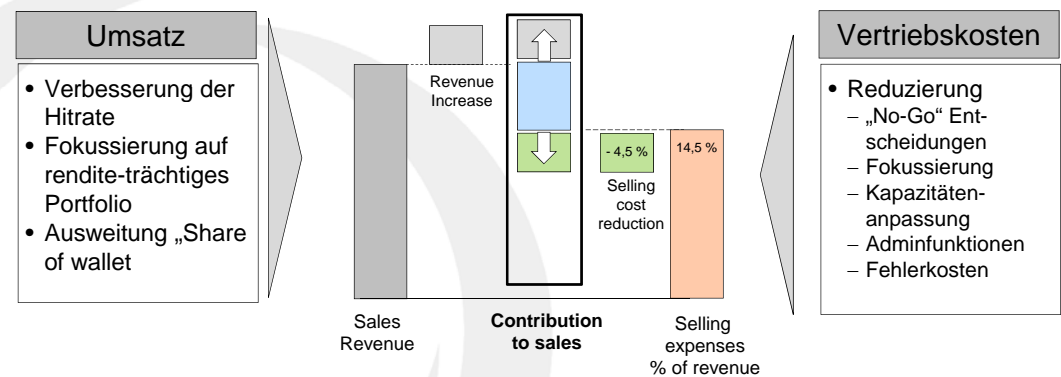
Umsatz

- Verbesserung der Hitrate
- Fokussierung auf rendite-trächtiges Portfolio
- Ausweitung „Share of wallet

Revenue Increase

- 4,5 %

Selling cost reduction

14,5 %

Sales Revenue

**Contribution to sales**

Selling expenses % of revenue

Vertriebskosten

- Reduzierung
  - „No-Go“ Entscheidungen
  - Fokussierung
  - Kapazitätenanpassung
  - Adminfunktionen
  - Fehlerkosten